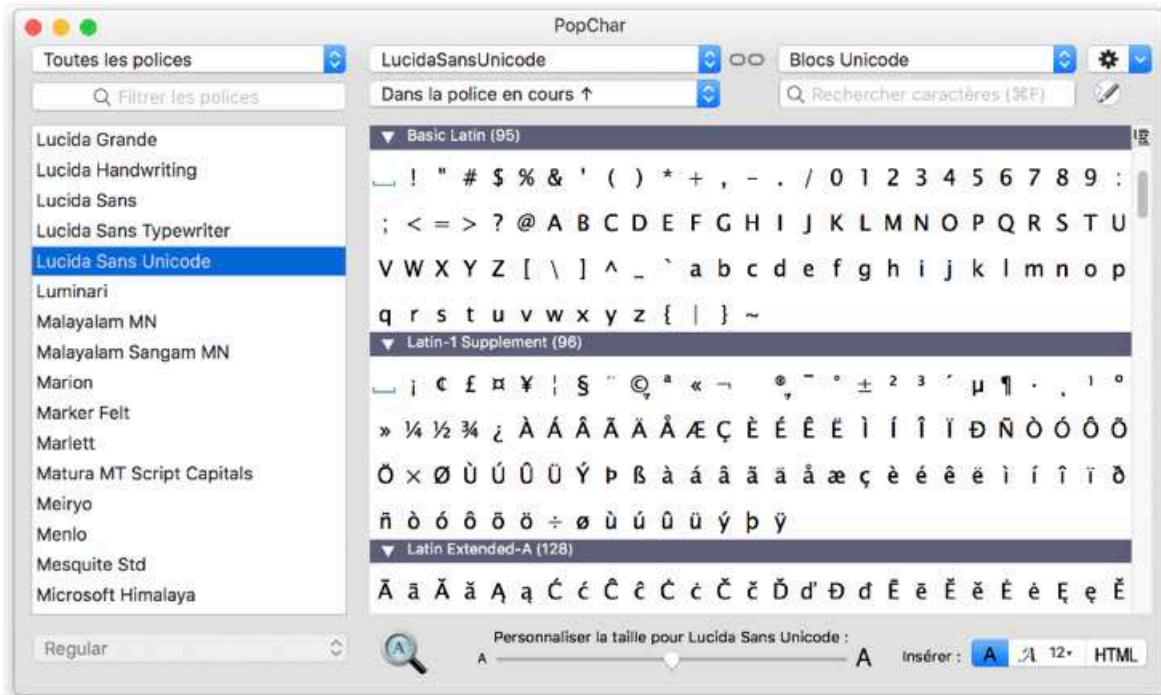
PopChar

Toutes les polices
LucidaSansUnicode
Blocs Unicode
Q Filtrer les polices
Dans la police en cours ↑
Q Rechercher caractères (⌘F)

Lucida Grande
Lucida Handwriting
Lucida Sans
Lucida Sans Typewriter
Lucida Sans Unicode
Luminari
Malayalam MN
Malayalam Sangam MN
Marion
Marker Felt
Marlett
Matura MT Script Capitals
Meiryo
Menlo
Mesquite Std
Microsoft Himalaya

Basic Latin (95)
␣ ! " # $ % & ' ( ) * + , - . / 0 1 2 3 4 5 6 7 8 9 :
; < = > ? @ A B C D E F G H I J K L M N O P Q R S T U
V W X Y Z [ \ ] ^ _ ` a b c d e f g h i j k l m n o p
q r s t u v w x y z { | } ~

Latin-1 Supplement (96)
␣ ¡ ¢ £ ¤ ¥ ¦ § ¨ © ª « ¬ ® ¯ ° ± ² ³ ´ µ ¶ · ¸ ¹ º
» ¼ ½ ¾ ¿ À Á Â Ã Ä Å Æ Ç È É Ê Ë Ì Í Î Ï Ð Ñ Ò Ó Ô Õ
Ö × Ø Ù Ú Û Ü Ý Þ ß à á â ã ä å æ ç è é ê ë ì í î ï ð
ñ ò ó ô õ ö ÷ ø ù ú û ü ý þ ÿ

Latin Extended-A (128)
Ā ā Ă ă Ą ą Ć ć Ĉ ĉ Ċ ċ Č č Ď ď Đ đ Ē ē Ĕ ĕ Ė ė Ę ę Ě

Regular
Personnaliser la taille pour Lucida Sans Unicode :
A A
Insérer : A A 12▾ HTML